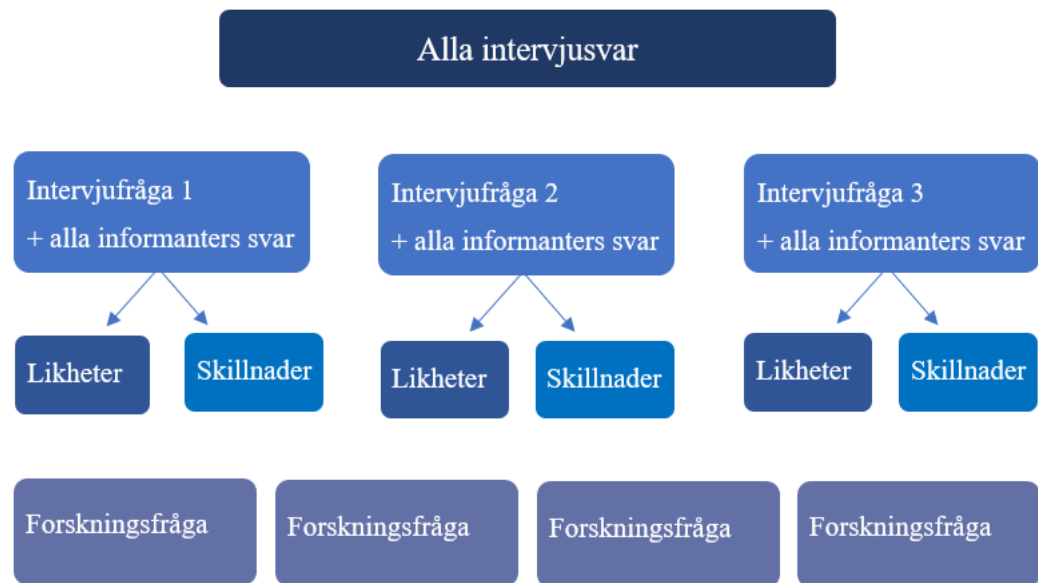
Alla intervjusvar

Intervjufråga 1
+ alla informanters svar

Intervjufråga 2
+ alla informanters svar

Intervjufråga 3
+ alla informanters svar

Likheter

Skillnader

Likheter

Skillnader

Likheter

Skillnader

Forskningsfråga

Forskningsfråga

Forskningsfråga

Forskningsfråga